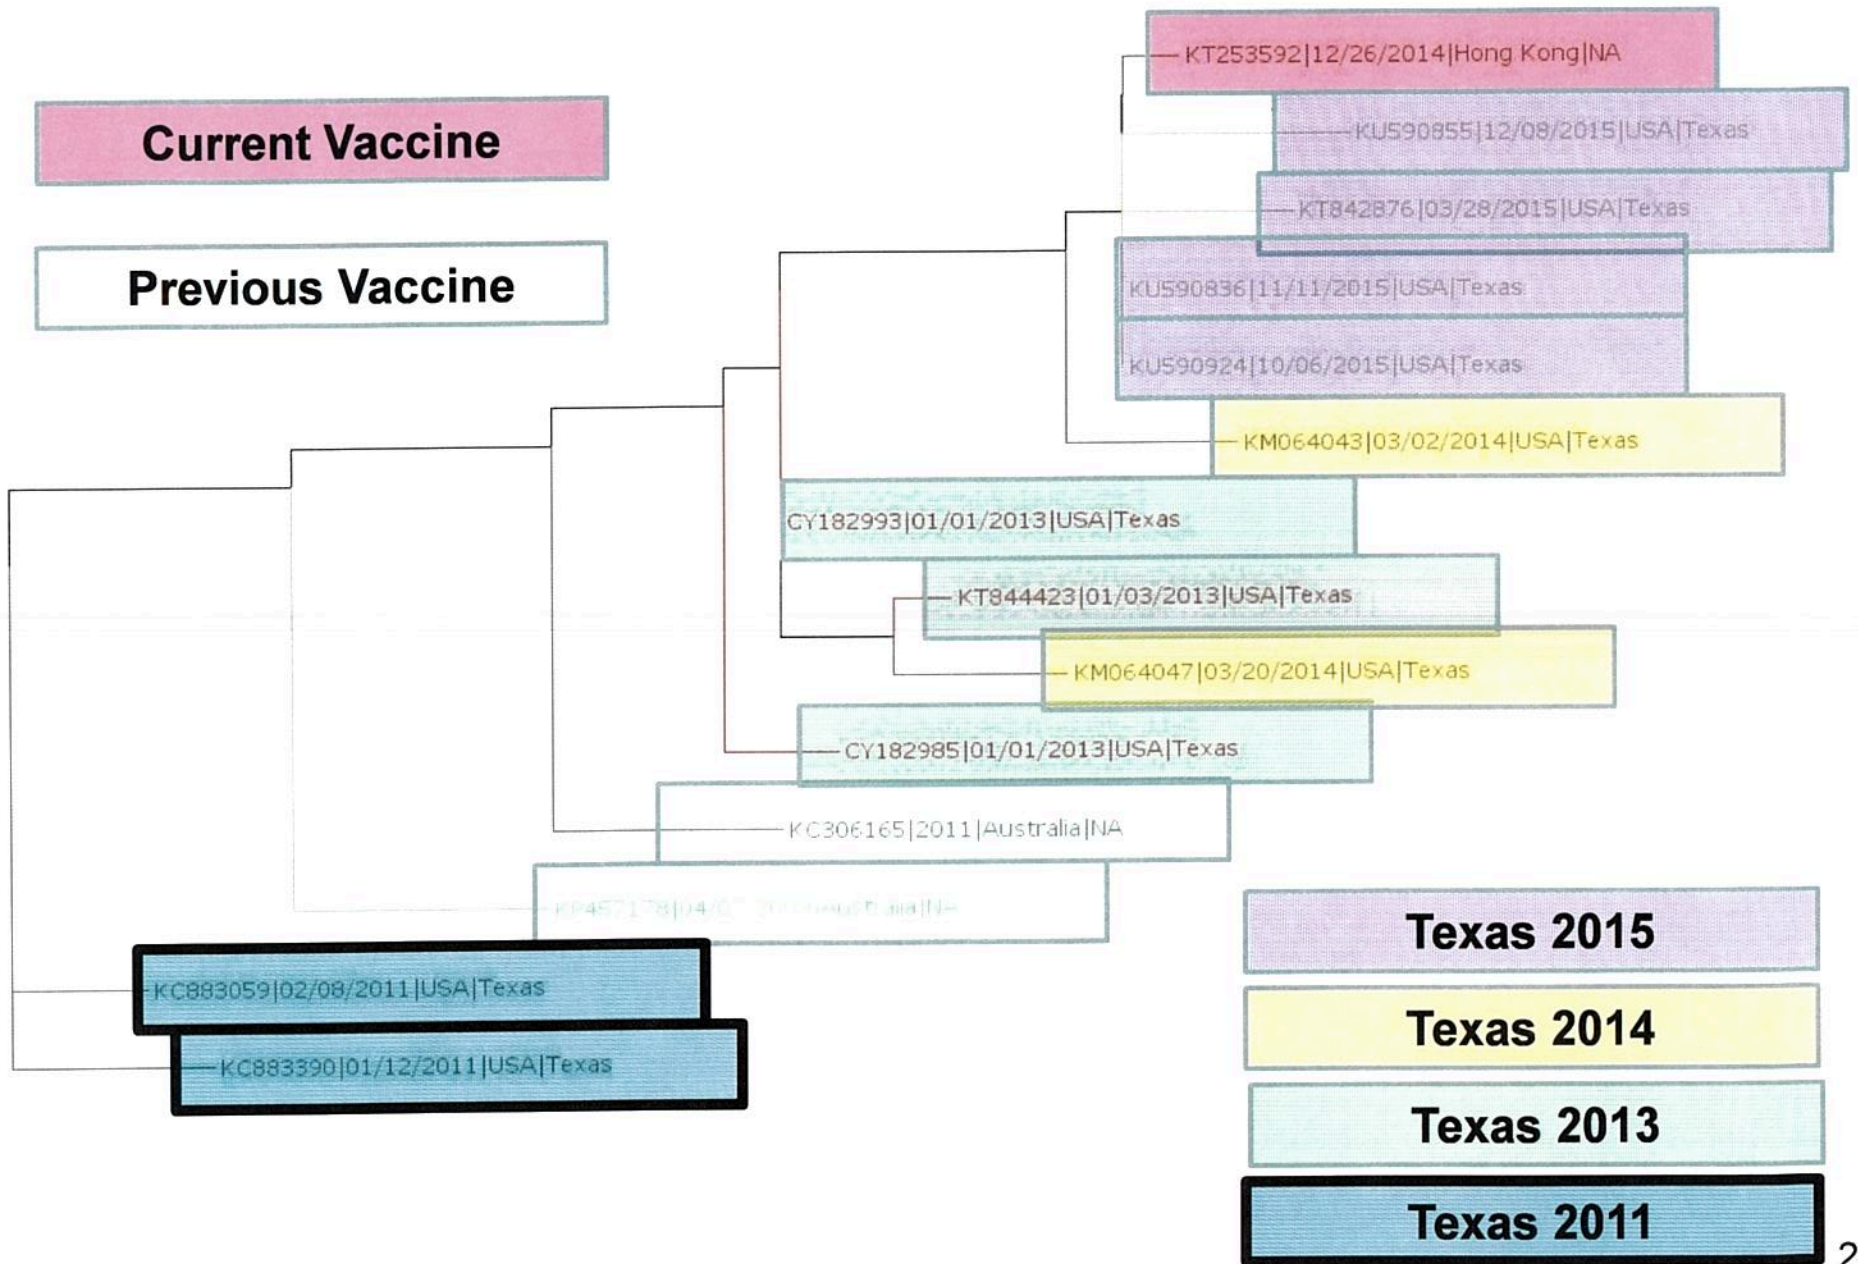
Current Vaccine

Previous Vaccine

KT253592|12/26/2014|Hong Kong|NA

KU590855|12/08/2015|USA|Texas

KT842876|03/28/2015|USA|Texas

KU590836|11/11/2015|USA|Texas

KU590924|10/06/2015|USA|Texas

KM064043|03/02/2014|USA|Texas

CY182993|01/01/2013|USA|Texas

KT844423|01/03/2013|USA|Texas

KM064047|03/20/2014|USA|Texas

CY182985|01/01/2013|USA|Texas

KC306165|2011|Australia|NA

KP457178|04/0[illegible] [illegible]|NA

KC883059|02/08/2011|USA|Texas

KC883390|01/12/2011|USA|Texas

Texas 2015

Texas 2014

Texas 2013

Texas 2011

2